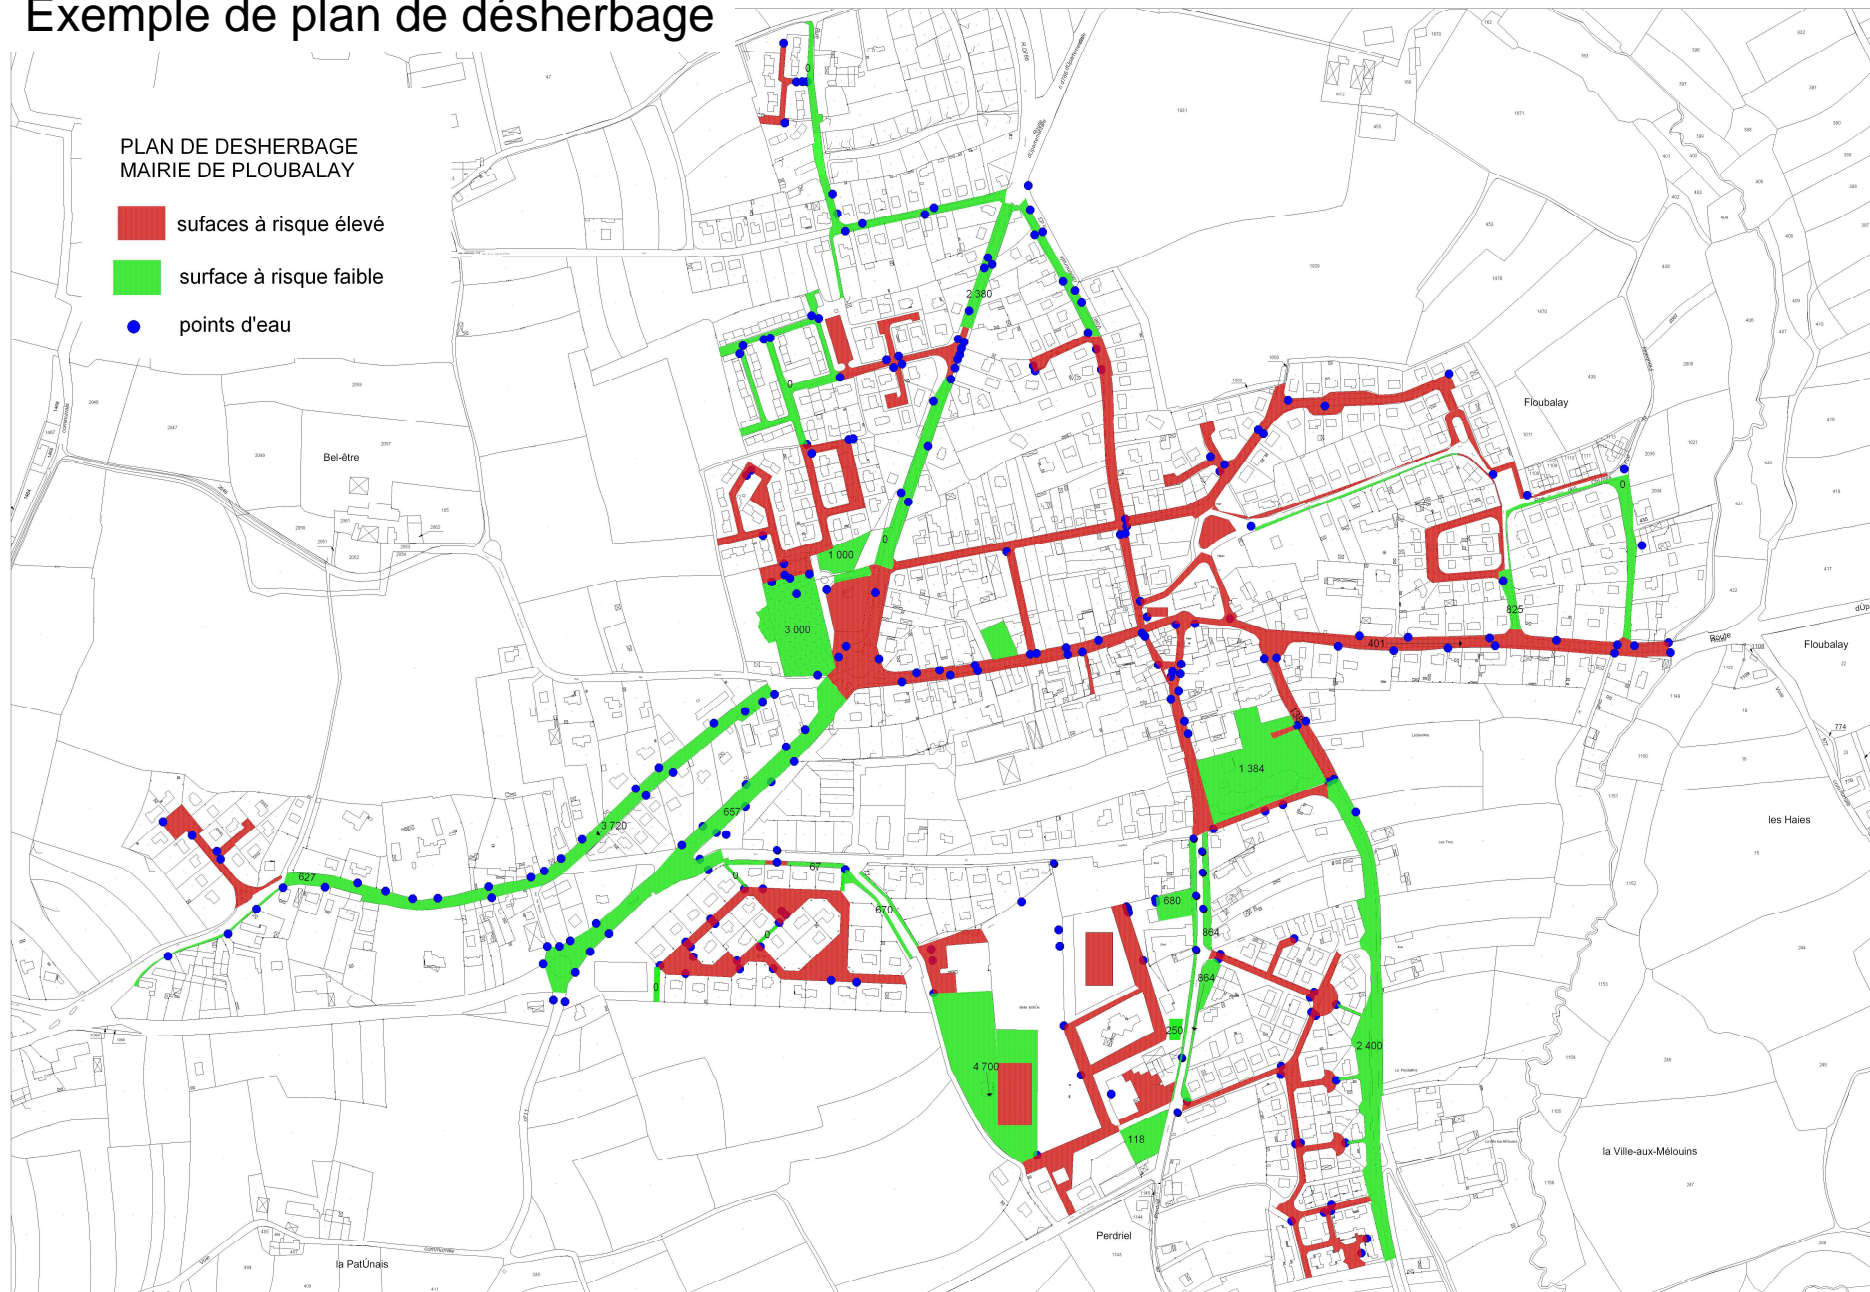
Exemple de plan de désherbage

PLAN DE DESHERBAGE
MAIRIE DE PLOUBALAY

sufaces à risque élevé

surface à risque faible

points d'eau

Bel-être

Floubalay

Floubalay

les Haies

la Ville-aux-Mélouins

Perdriel

la PatÚnais

2 380
1 000
3 000
0
0
0
401
825
1 384
3 720
657
627
67
670
680
864
864
250
2 400
4 700
118
0
0
0